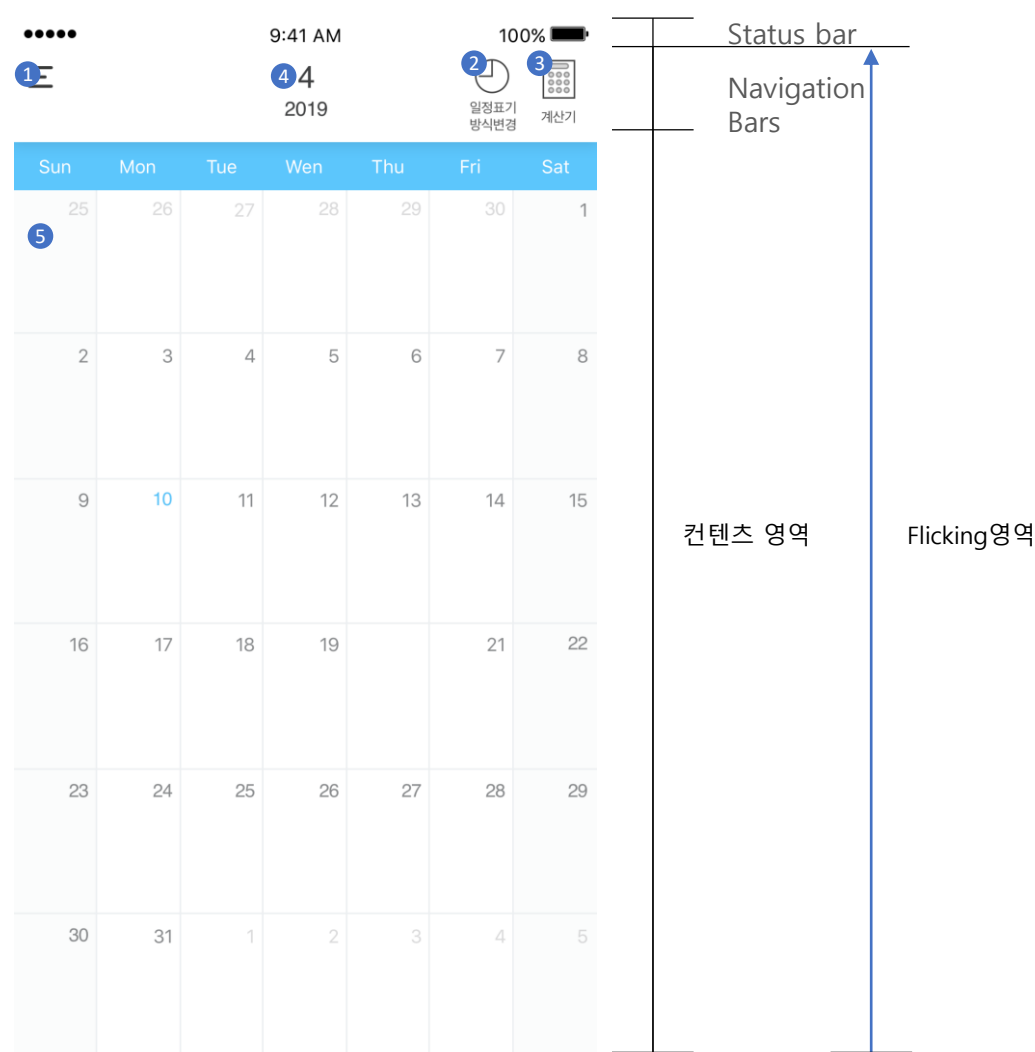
●●●●● 9:41 AM 100%

Status bar

1 4 4 2019 2 일정표기 방식변경 3 계산기

Navigation Bars

| Sun | Mon | Tue | Wen | Thu | Fri | Sat |
|---|---|---|---|---|---|---|
| 25 5 | 26 | 27 | 28 | 29 | 30 | 1 |
| 2 | 3 | 4 | 5 | 6 | 7 | 8 |
| 9 | 10 | 11 | 12 | 13 | 14 | 15 |
| 16 | 17 | 18 | 19 | | 21 | 22 |
| 23 | 24 | 25 | 26 | 27 | 28 | 29 |
| 30 | 31 | 1 | 2 | 3 | 4 | 5 |

컨텐츠 영역

Flicking영역